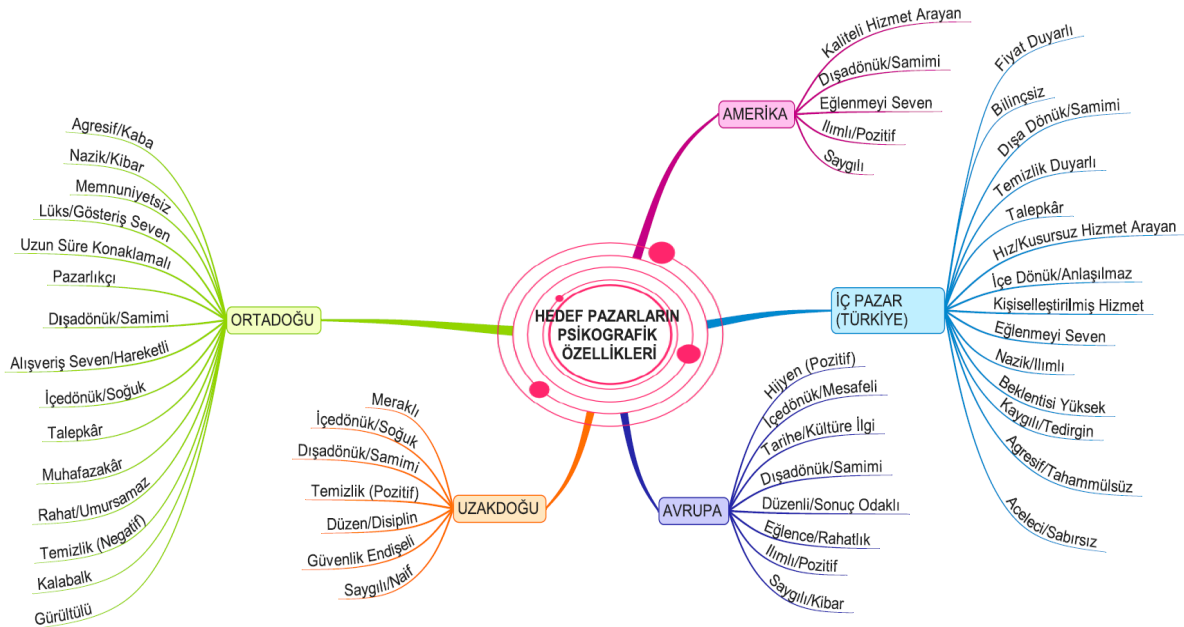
HEDEF PAZARLARIN PSİKOGRAFİK ÖZELLİKLERİ

AMERİKA
Kaliteli Hizmet Arayan
Dışadönük/Samimi
Eğlenmeyi Seven
Ilımlı/Pozitif
Saygılı

İÇ PAZAR (TÜRKİYE)
Fiyat Duyarlı
Bilinçsiz
Dışa Dönük/Samimi
Temizlik Duyarlı
Talepkâr
Hız/Kusursuz Hizmet Arayan
İçe Dönük/Anlaşılmaz
Kişiselleştirilmiş Hizmet
Eğlenmeyi Seven
Nazik/Ilımlı
Beklentisi Yüksek
Kaygılı/Tedirgin
Agresif/Tahammülsüz
Aceleci/Sabırsız

AVRUPA
Hijyen (Pozitif)
İçedönük/Mesafeli
Tarihe/Kültüre İlgi
Dışadönük/Samimi
Düzenli/Sonuç Odaklı
Eğlence/Rahatlık
Ilımlı/Pozitif
Saygılı/Kibar

UZAKDOĞU
Meraklı
İçedönük/Soğuk
Dışadönük/Samimi
Temizlik (Pozitif)
Düzen/Disiplin
Güvenlik Endişeli
Saygılı/Naif

ORTADOĞU
Agresif/Kaba
Nazik/Kibar
Memnuniyetsiz
Lüks/Gösteriş Seven
Uzun Süre Konaklamalı
Pazarlıkçı
Dışadönük/Samimi
Alışveriş Seven/Hareketli
İçedönük/Soğuk
Talepkâr
Muhafazakâr
Rahat/Umursamaz
Temizlik (Negatif)
Kalabalık
Gürültülü